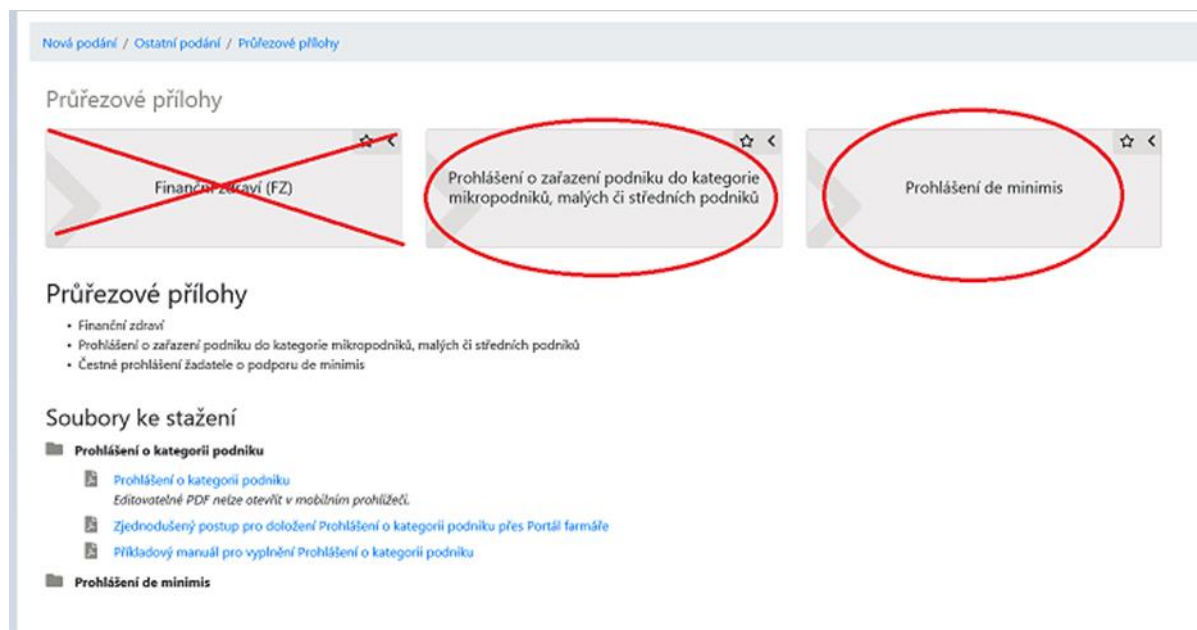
Nová podání / Ostatní podání / Průřezové přílohy

Průřezové přílohy

Finanční zdraví (FZ)

Prohlášení o zařazení podniku do kategorie mikropodniků, malých či středních podniků

Prohlášení de minimis

Průřezové přílohy

- Finanční zdraví
- Prohlášení o zařazení podniku do kategorie mikropodniků, malých či středních podniků
- Čestné prohlášení žadatele o podporu de minimis

Soubory ke stažení

Prohlášení o kategorii podniku

Prohlášení o kategorii podniku
Editovatelné PDF nelze otevřít v mobilním prohlížeči.

Zjednodušený postup pro doložení Prohlášení o kategorii podniku přes Portál farmáře

Příkladový manuál pro vyplnění Prohlášení o kategorii podniku

Prohlášení de minimis